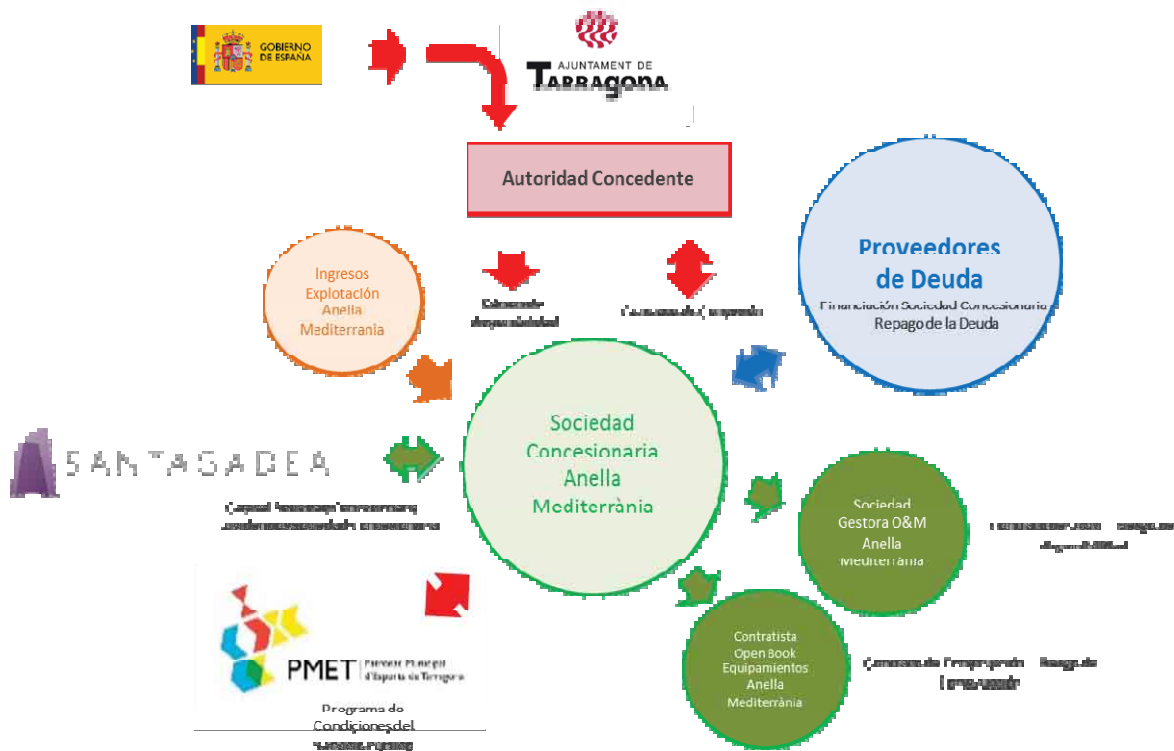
GOBIERNO DE ESPAÑA

AJUNTAMENT DE TARRAGONA

Autoridad Concedente

Proveedores de Deuda

Financiación Sociedad Concesionaria
Repago de la Deuda

Ingresos Explotación Anella Mediterrania

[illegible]

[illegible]

SANTAGADEA

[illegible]

Sociedad Concesionaria Anella Mediterrània

Sociedad Gestora O&M Anella Mediterrania

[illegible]

Contratista Open Book Equipamientos Anella Mediterrània

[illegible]

PMET Patronat Municipal d'Esports de Tarragona

Programa de Condiciones del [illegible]